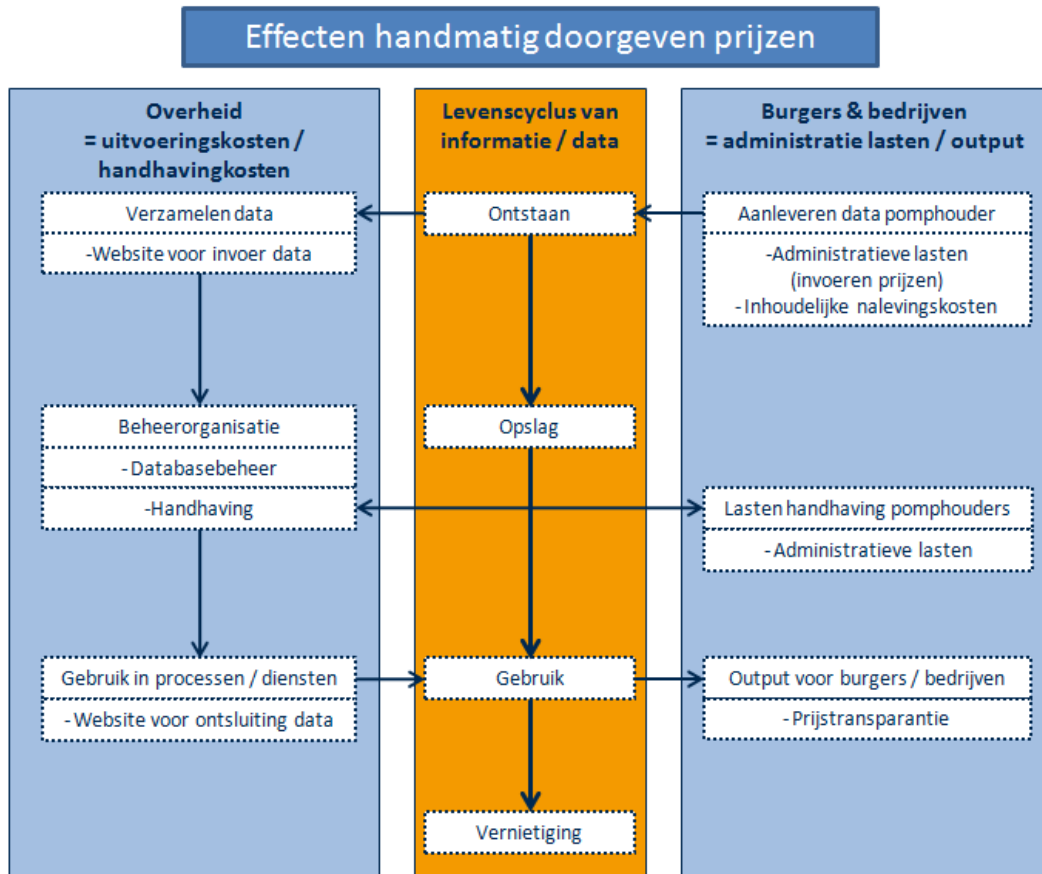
Effecten handmatig doorgeven prijzen

Overheid
= uitvoeringskosten / handhavingkosten

Verzamelen data
-Website voor invoer data

Beheerorganisatie
- Databasebeheer
-Handhaving

Gebruik in processen / diensten
- Website voor ontsluiting data

Levenscyclus van informatie / data

Ontstaan

Opslag

Gebruik

Vernietiging

Burgers & bedrijven
= administratie lasten / output

Aanleveren data pomphouder
-Administratieve lasten (invoeren prijzen)
- Inhoudelijke nalevingskosten

Lasten handhaving pomphouders
- Administratieve lasten

Output voor burgers / bedrijven
- Prijstransparantie